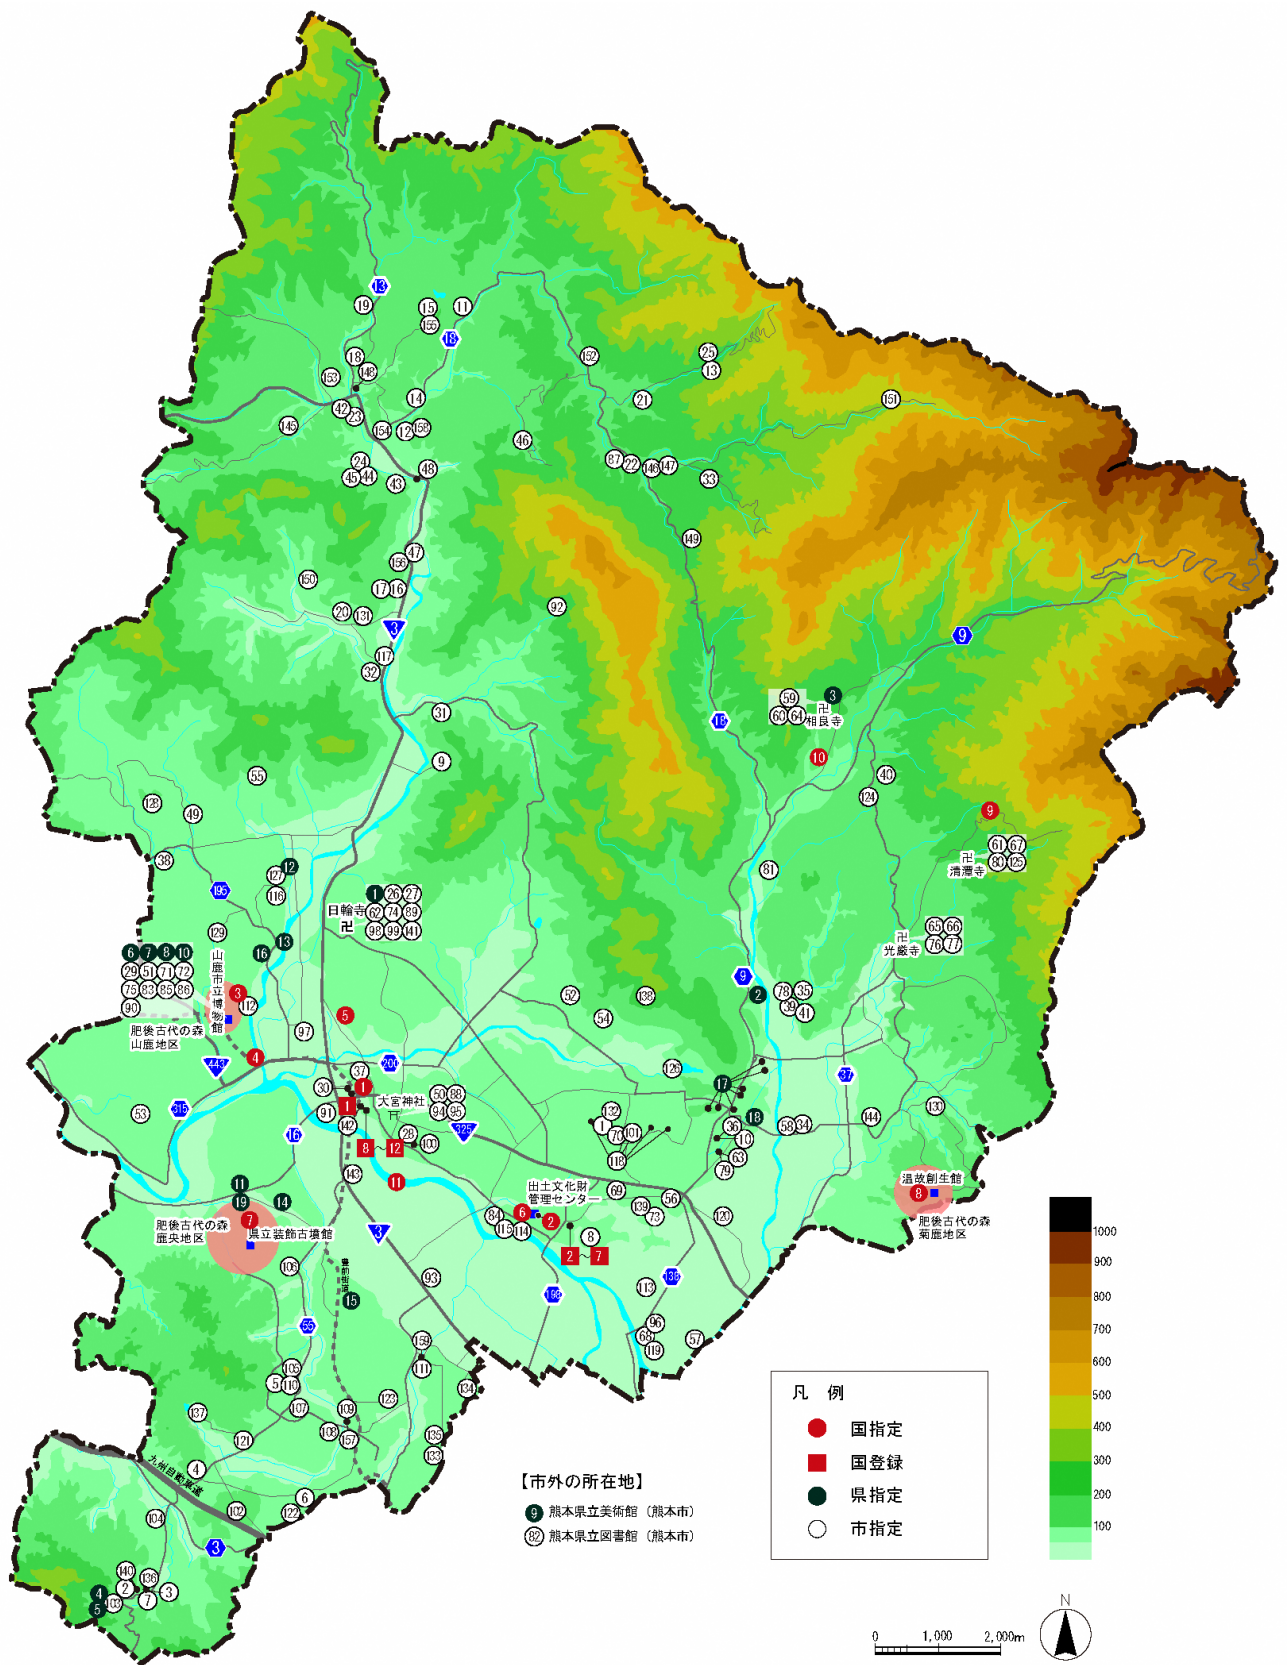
相良寺
清瀧寺
光巌寺
日輪寺
山鹿市立博物館
肥後古代の森 山鹿地区
大宮神社
出土文化財管理センター
温故創生館
肥後古代の森 菊鹿地区
肥後古代の森 鹿央地区
県立装飾古墳館
豊前街道
九州自動車道

【市外の所在地】
9 熊本県立美術館（熊本市）
82 熊本県立図書館（熊本市）

凡例
国指定
国登録
県指定
市指定

1000
900
800
700
600
500
400
300
200
100

0 1,000 2,000m
N